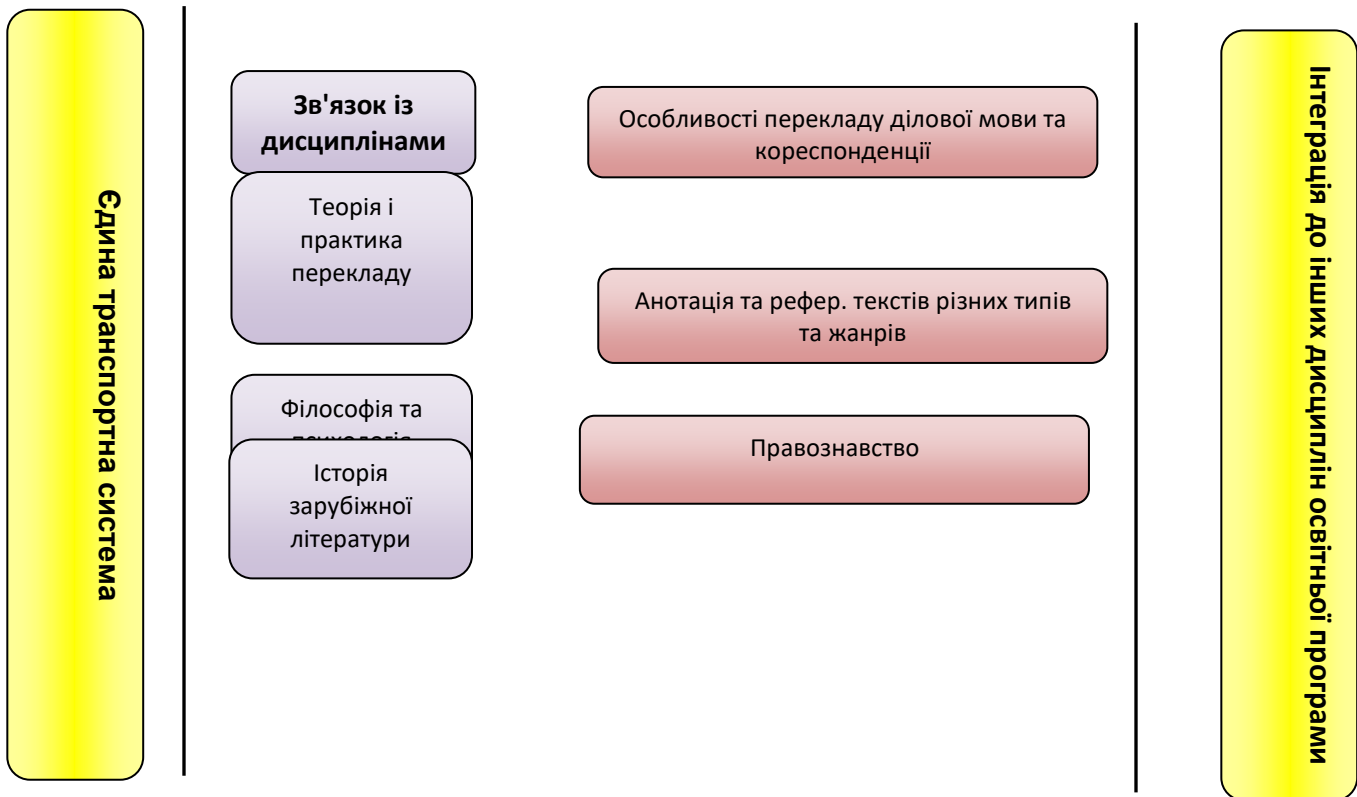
Єдина транспортна система

Зв'язок із дисциплінами

Теорія і практика перекладу

Філософія та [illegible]

Історія зарубіжної літератури

Особливості перекладу ділової мови та кореспонденції

Анотація та рефер. текстів різних типів та жанрів

Правознавство

Інтеграція до інших дисциплін освітньої програми